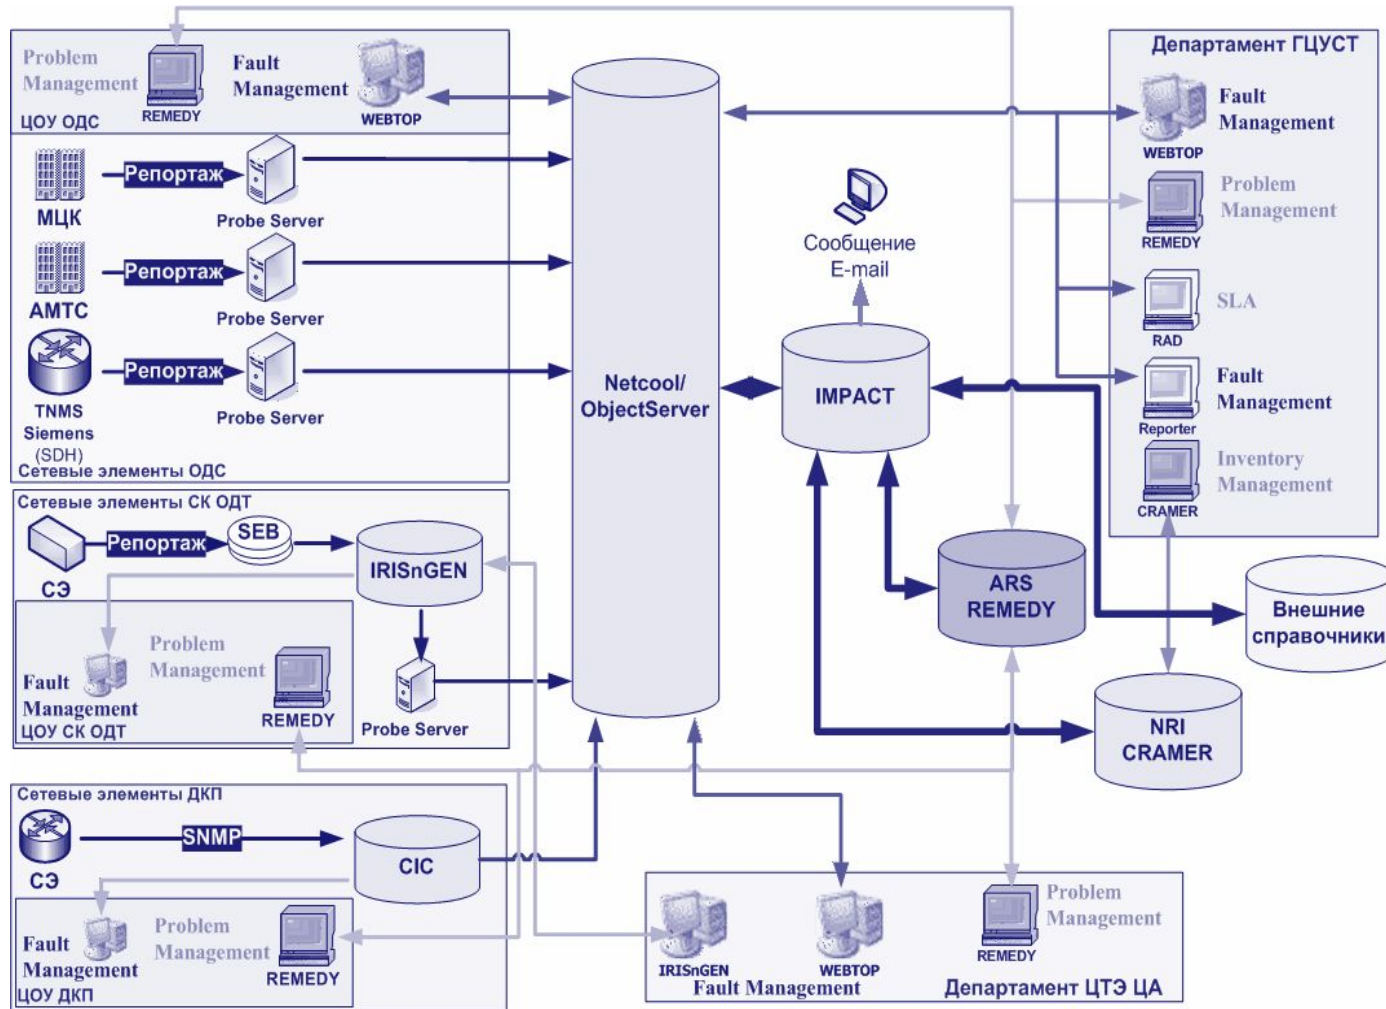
Problem Management
REMEDY
Fault Management
WEBTOP
ЦОУ ОДС

МЦК
Репортаж
Probe Server

АМТС
Репортаж
Probe Server

TNMS Siemens (SDH)
Репортаж
Probe Server
Сетевые элементы ОДС

Netcool/ ObjectServer

Сообщение E-mail

IMPACT

Департамент ГЦУСТ
WEBTOP
Fault Management
REMEDY
Problem Management
RAD
SLA
Reporter
Fault Management
CRAMER
Inventory Management

Сетевые элементы СК ОДТ
СЭ
Репортаж
SEB
IRISnGEN
Fault Management
Problem Management
REMEDY
ЦОУ СК ОДТ
Probe Server

ARS REMEDY

Внешние справочники

NRI CRAMER

Сетевые элементы ДКП
СЭ
SNMP
CIC
Fault Management
Problem Management
REMEDY
ЦОУ ДКП

IRISnGEN
WEBTOP
Fault Management
REMEDY
Problem Management
Департамент ЦТЭ ЦА